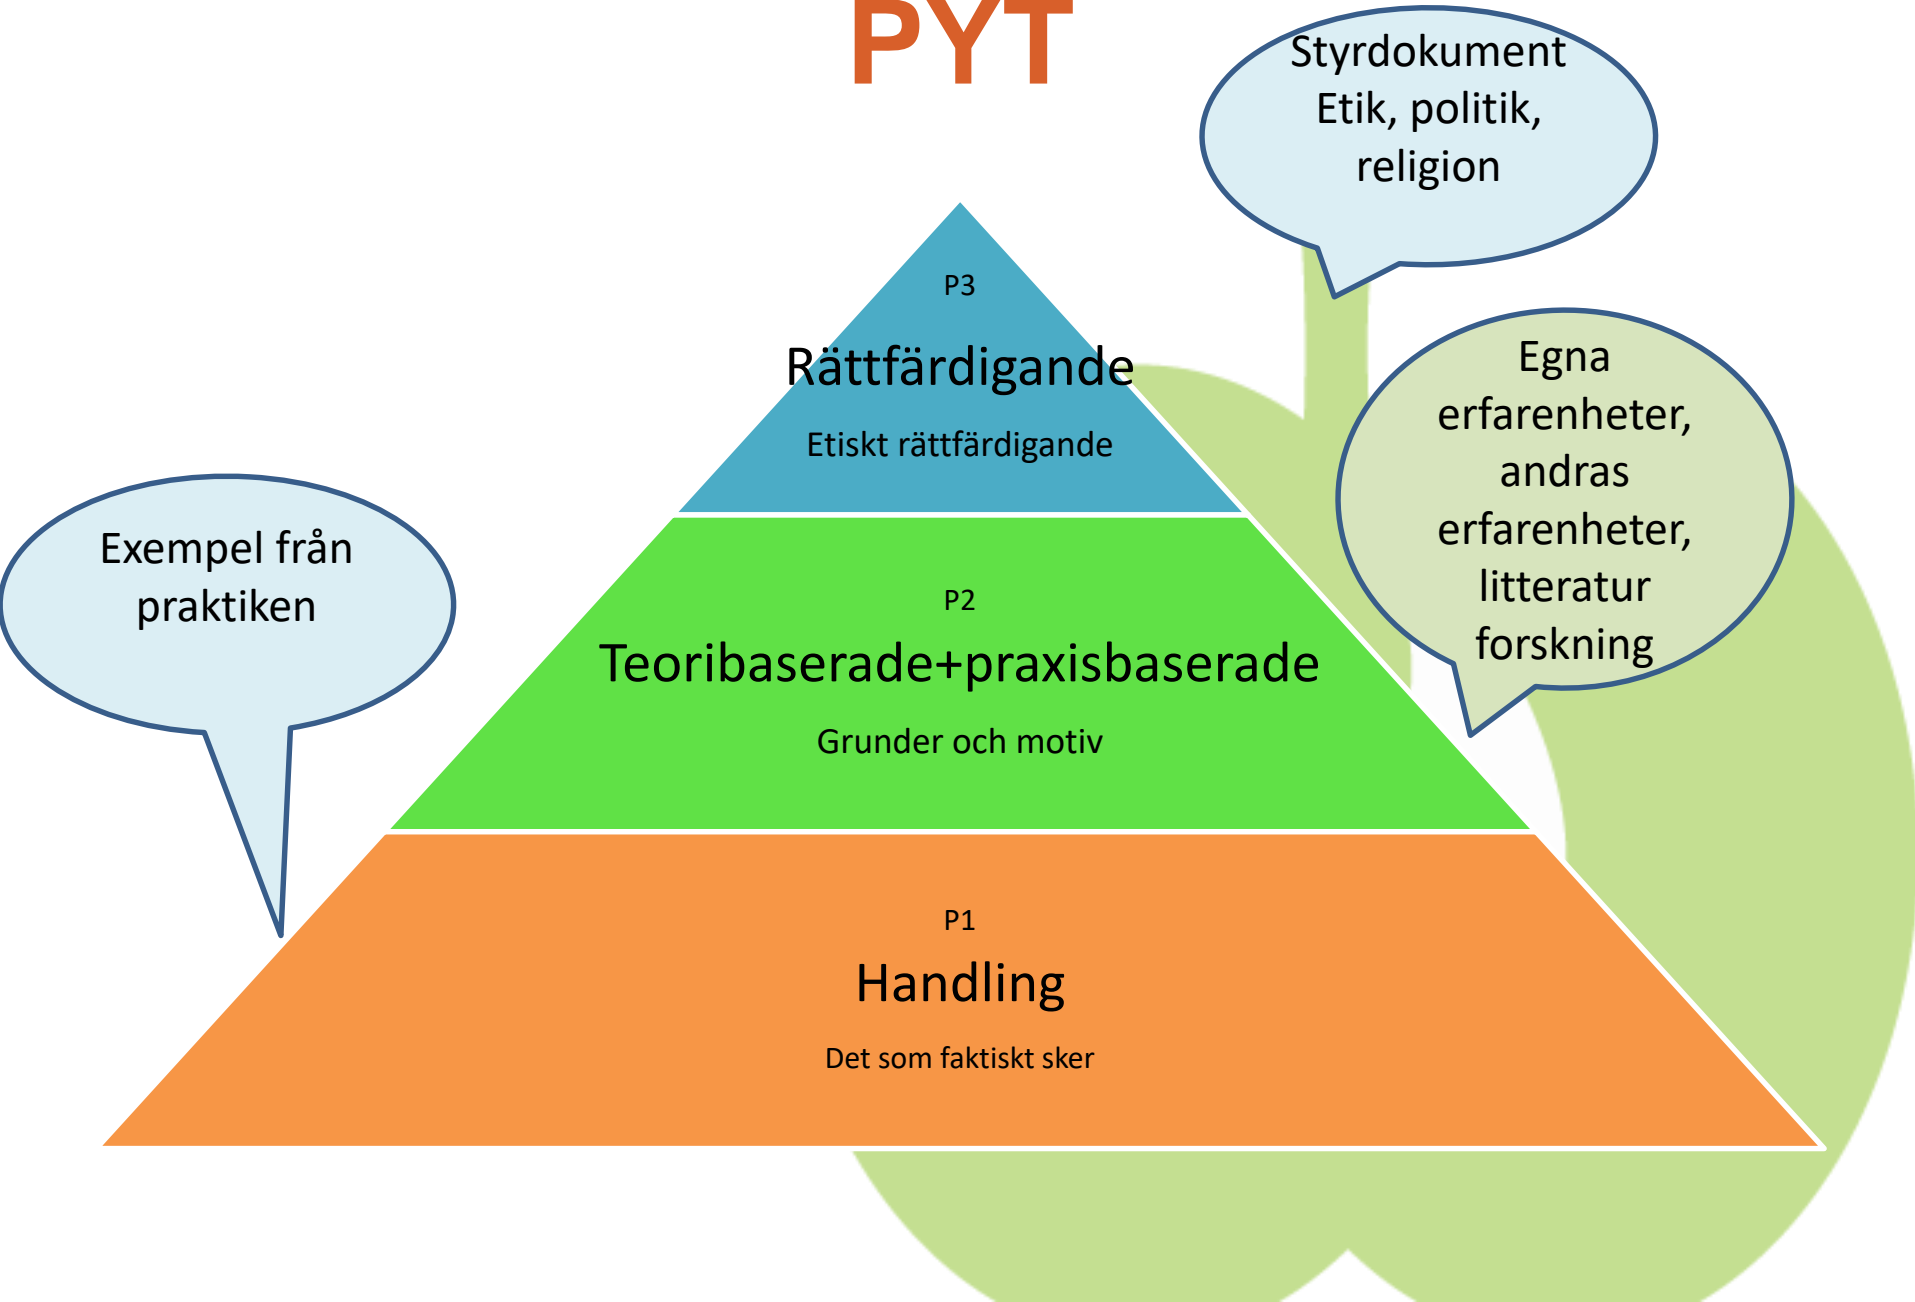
PYT

Styrdokument
Etik, politik, religion

P3
Rättfärdigande
Etiskt rättfärdigande

Egna erfarenheter, andras erfarenheter, litteratur forskning

Exempel från praktiken

P2
Teoribaserade+praxisbaserade
Grunder och motiv

P1
Handling
Det som faktiskt sker